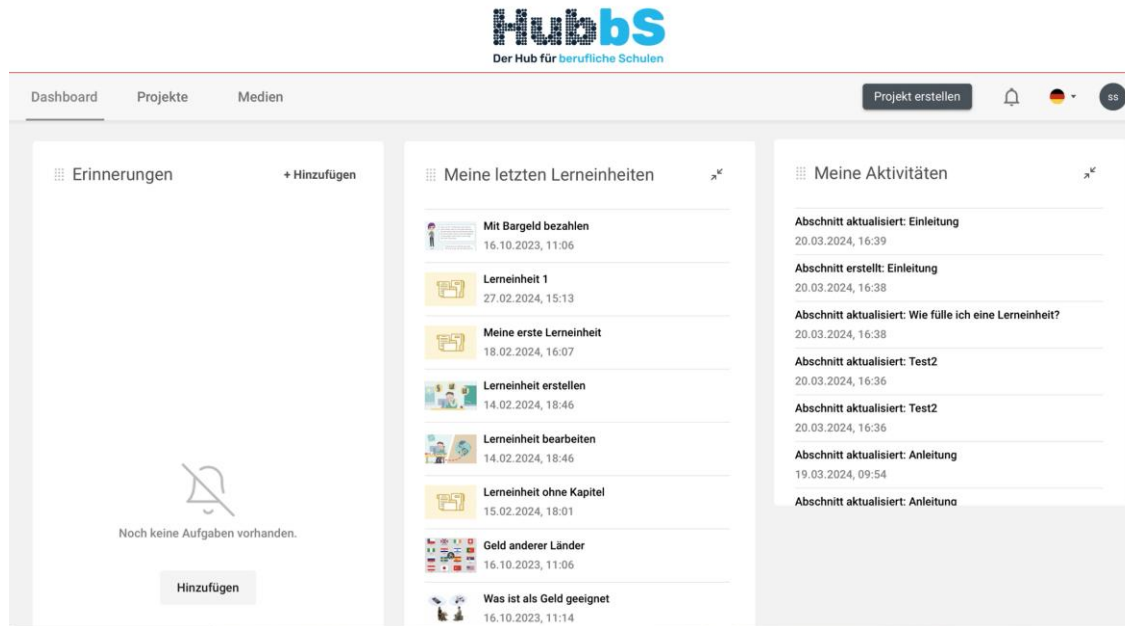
HubbS
Der Hub für berufliche Schulen

Dashboard Projekte Medien

Projekt erstellen

ss

Erinnerungen

+ Hinzufügen

Noch keine Aufgaben vorhanden.

Hinzufügen

Meine letzten Lerneinheiten

Mit Bargeld bezahlen
16.10.2023, 11:06

Lerneinheit 1
27.02.2024, 15:13

Meine erste Lerneinheit
18.02.2024, 16:07

Lerneinheit erstellen
14.02.2024, 18:46

Lerneinheit bearbeiten
14.02.2024, 18:46

Lerneinheit ohne Kapitel
15.02.2024, 18:01

Geld anderer Länder
16.10.2023, 11:06

Was ist als Geld geeignet
16.10.2023, 11:14

Meine Aktivitäten

Abschnitt aktualisiert: Einleitung
20.03.2024, 16:39

Abschnitt erstellt: Einleitung
20.03.2024, 16:38

Abschnitt aktualisiert: Wie fülle ich eine Lerneinheit?
20.03.2024, 16:38

Abschnitt aktualisiert: Test2
20.03.2024, 16:36

Abschnitt aktualisiert: Test2
20.03.2024, 16:36

Abschnitt aktualisiert: Anleitung
19.03.2024, 09:54

Abschnitt aktualisiert: Anleitung